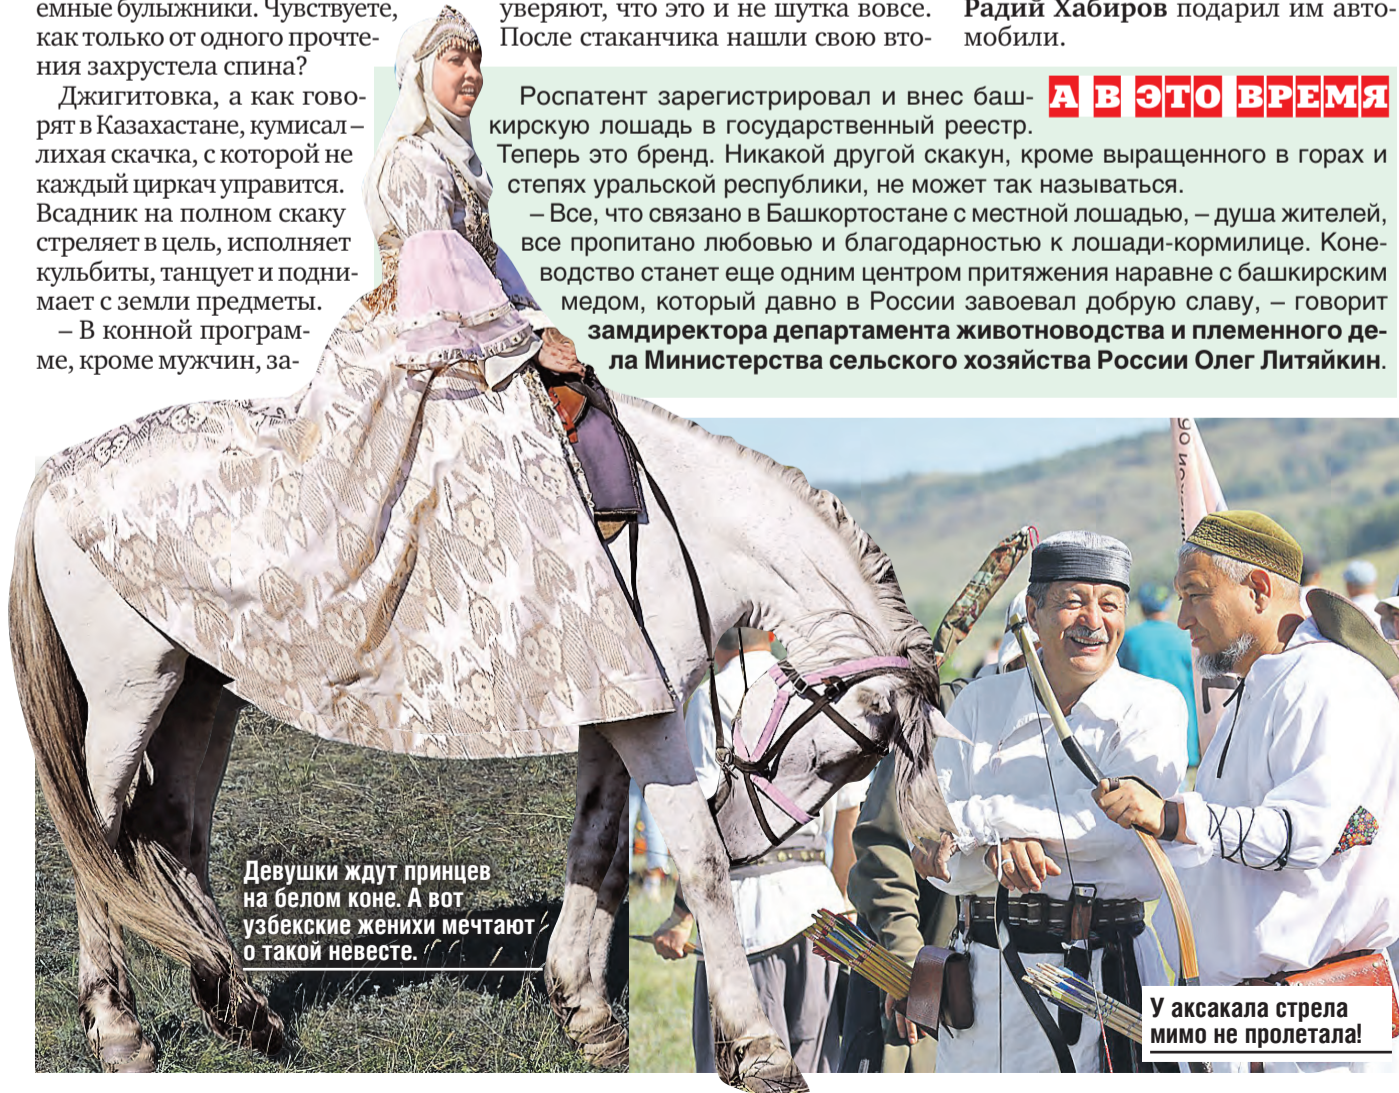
емные булыжники. Чувствуете, как только от одного прочтения захрустела спина?

Джигитовка, а как говорят в Казахстане, кумисал – лихая скачка, с которой не каждый циркач управится. Всадник на полном скаку стреляет в цель, исполняет кульбиты, танцует и поднимает с земли предметы.

– В конной программе, кроме мужчин, за-

уверяют, что это и не шутка вовсе. После стаканчика нашли свою вто-

Радий Хабиров подарил им автомобили.

А В ЭТО ВРЕМЯ

Роспатент зарегистрировал и внес башкирскую лошадь в государственный реестр. Теперь это бренд. Никакой другой скакун, кроме выращенного в горах и степях уральской республики, не может так называться.

– Все, что связано в Башкортостане с местной лошадью, – душа жителей, все пропитано любовью и благодарностью к лошади-кормилице. Коневодство станет еще одним центром притяжения наравне с башкирским медом, который давно в России завоевал добрую славу, – говорит замдиректора департамента животноводства и племенного дела Министерства сельского хозяйства России Олег Литяйкин.

Девушки ждут принцев на белом коне. А вот узбекские женихи мечтают о такой невесте.

У аксакала стрела мимо не пролетала!